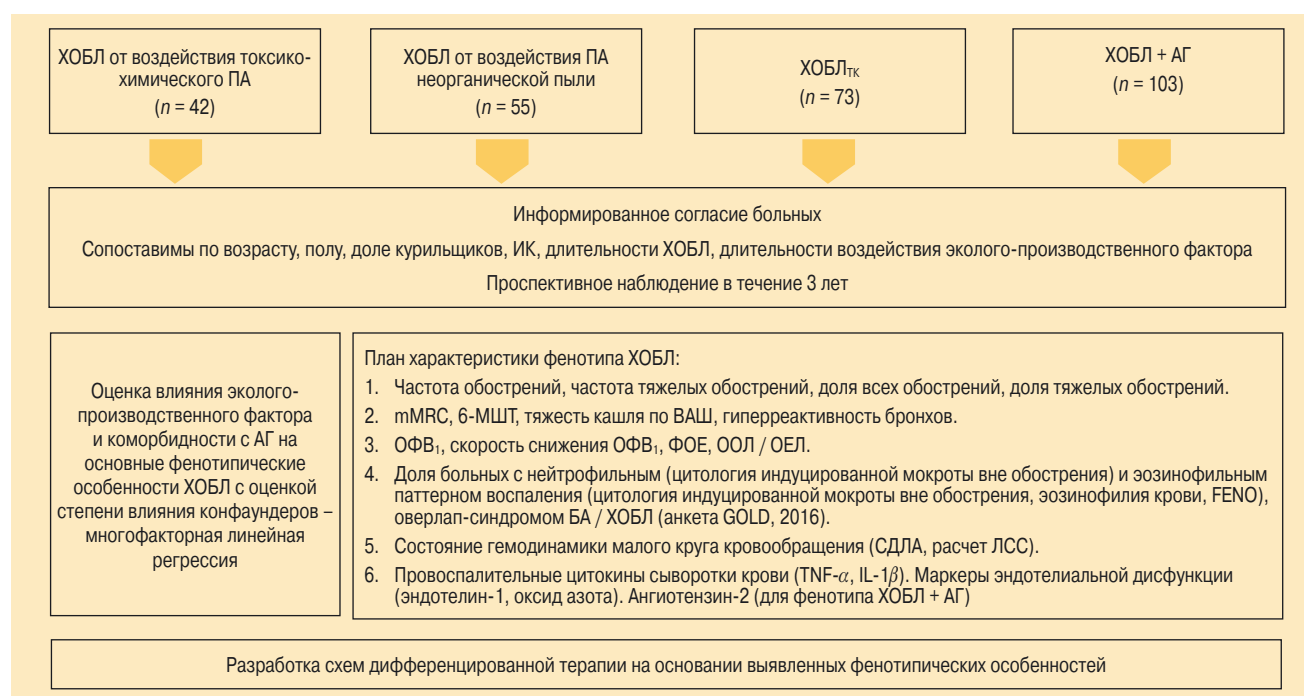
ХОБЛ от воздействия токсико-химического ПА
($n$ = 42)

ХОБЛ от воздействия ПА неорганической пыли
($n$ = 55)

ХОБЛ$_{ТК}$
($n$ = 73)

ХОБЛ + АГ
($n$ = 103)

Информированное согласие больных

Сопоставимы по возрасту, полу, доле курильщиков, ИК, длительности ХОБЛ, длительности воздействия эколого-производственного фактора

Проспективное наблюдение в течение 3 лет

Оценка влияния эколого-производственного фактора и коморбидности с АГ на основные фенотипические особенности ХОБЛ с оценкой степени влияния конфаундеров – многофакторная линейная регрессия

План характеристики фенотипа ХОБЛ:
1. Частота обострений, частота тяжелых обострений, доля всех обострений, доля тяжелых обострений.
2. mMRC, 6-МШТ, тяжесть кашля по ВАШ, гиперреактивность бронхов.
3. ОФВ$_1$, скорость снижения ОФВ$_1$, ФОЕ, ООЛ / ОЕЛ.
4. Доля больных с нейтрофильным (цитология индуцированной мокроты вне обострения) и эозинофильным паттерном воспаления (цитология индуцированной мокроты вне обострения, эозинофилия крови, FENO), оверлап-синдромом БА / ХОБЛ (анкета GOLD, 2016).
5. Состояние гемодинамики малого круга кровообращения (СДЛА, расчет ЛСС).
6. Провоспалительные цитокины сыворотки крови (TNF-$\alpha$, IL-1$\beta$). Маркеры эндотелиальной дисфункции (эндотелин-1, оксид азота). Ангиотензин-2 (для фенотипа ХОБЛ + АГ)

Разработка схем дифференцированной терапии на основании выявленных фенотипических особенностей